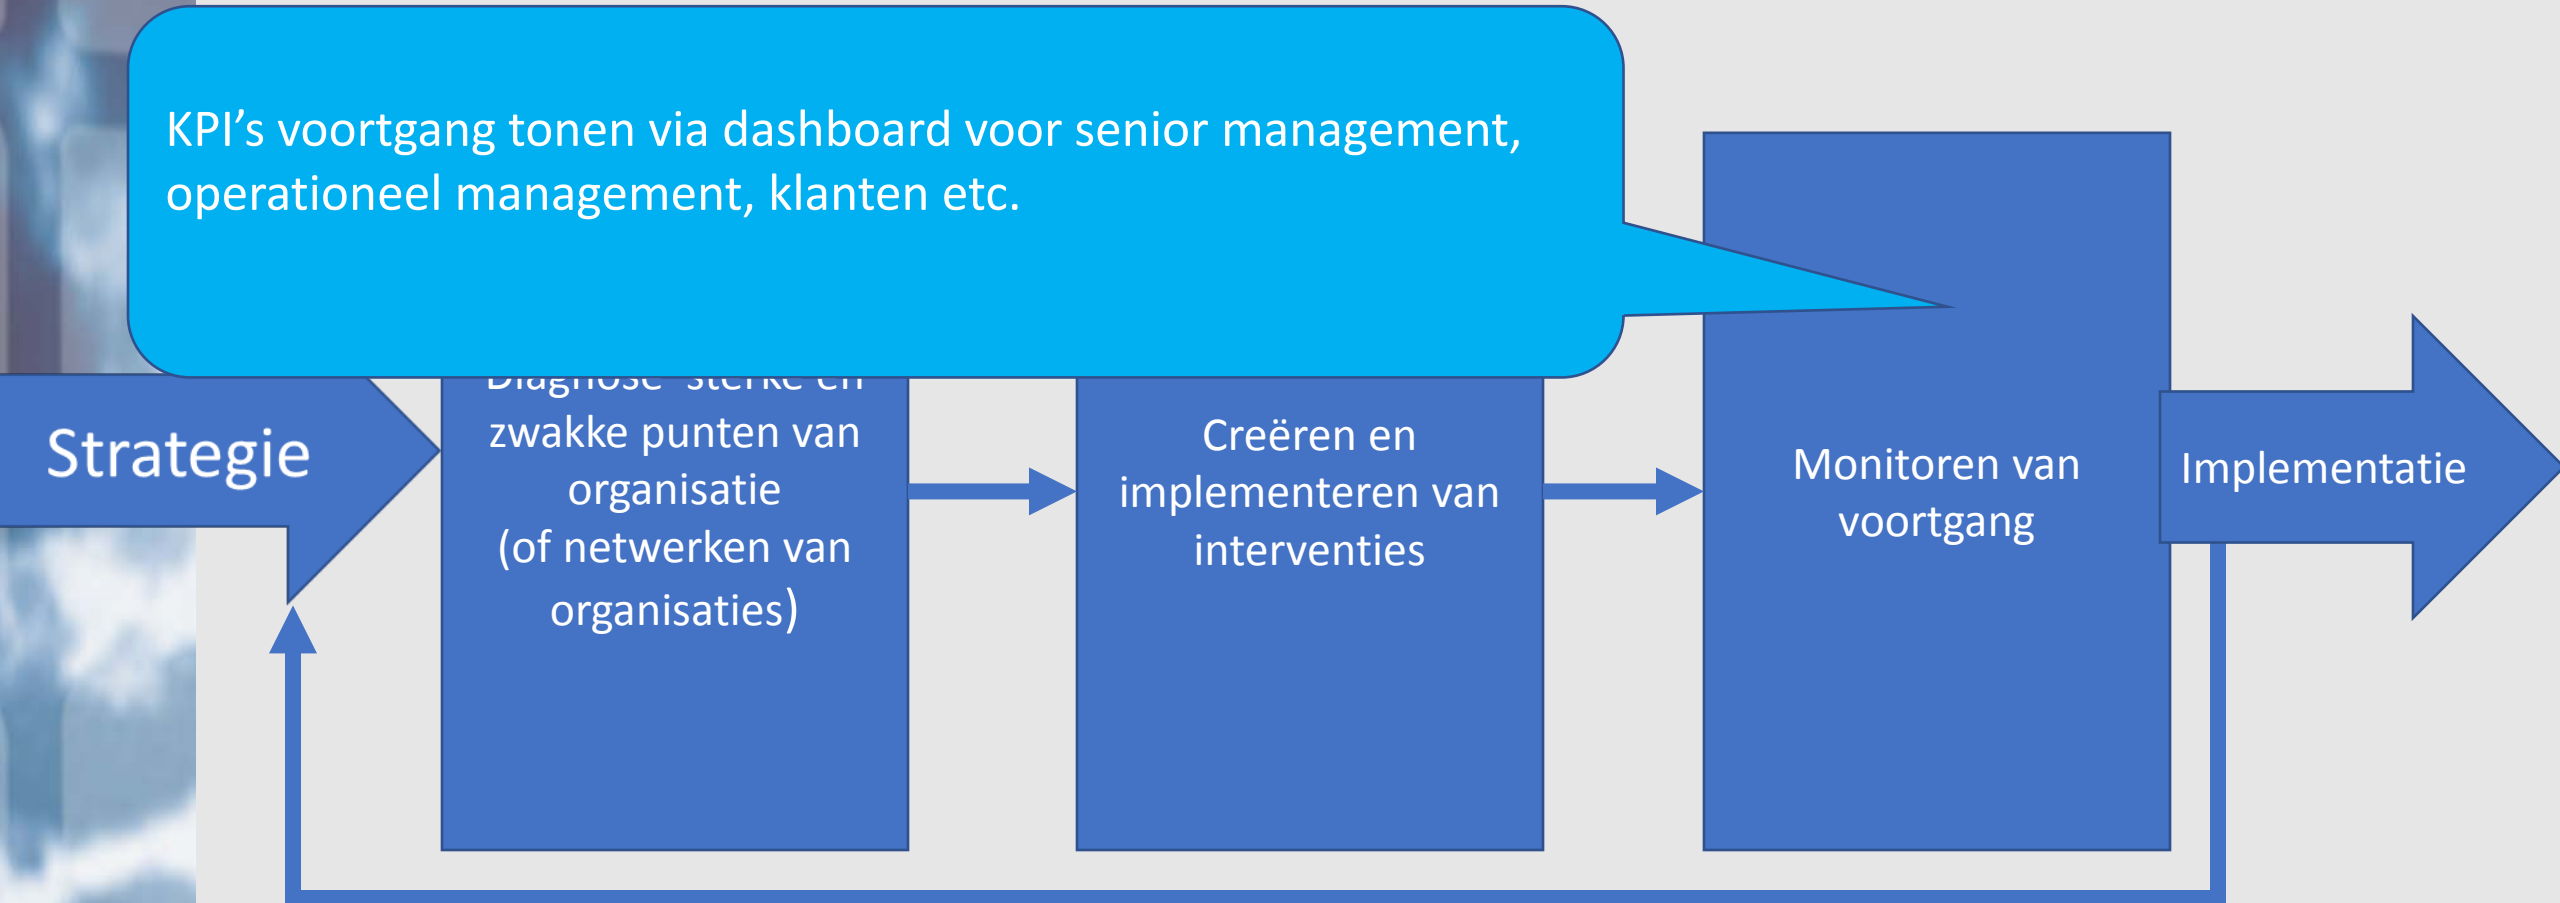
KPI’s voortgang tonen via dashboard voor senior management, operationeel management, klanten etc.

Strategie

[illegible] zwakke punten van organisatie (of netwerken van organisaties)

Creëren en implementeren van interventies

Monitoren van voortgang

Implementatie